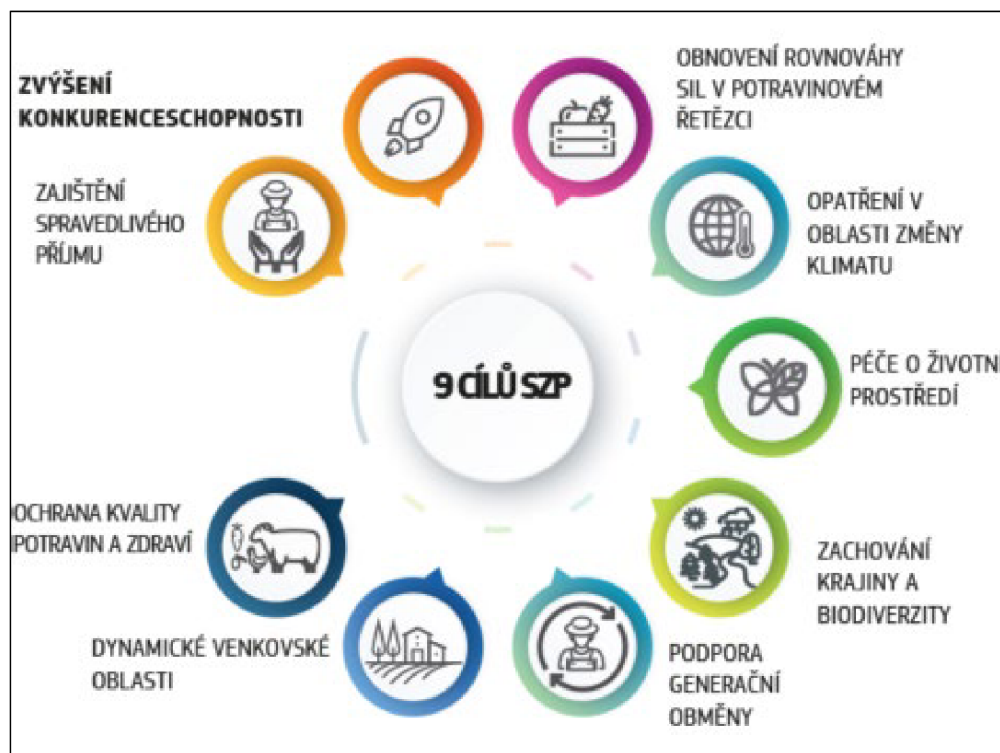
ZVÝŠENÍ KONKURENCESCHOPNOSTI

OBNOVENÍ ROVNOVÁHY SIL V POTRAVINOVÉM ŘETĚZCI

ZAJIŠTĚNÍ SPRAVEDLIVÉHO PŘÍJMU

OPATŘENÍ V OBLASTI ZMĚNY KLIMATU

9 CÍLŮ SZP

PÉČE O ŽIVOTNÍ PROSTŘEDÍ

OCHRANA KVALITY POTRAVIN A ZDRAVÍ

ZACHOVÁNÍ KRAJINY A BIODIVERZITY

DYNAMICKÉ VENKOVSKÉ OBLASTI

PODPORA GENERAČNÍ OBMĚNY